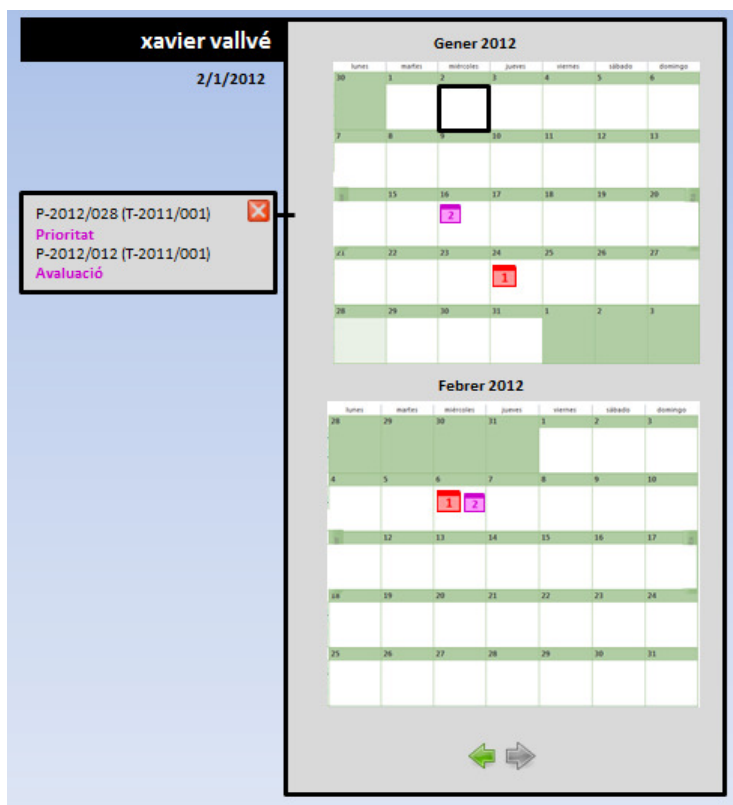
xavier vallvé

2/1/2012

P-2012/028 (T-2011/001)
Prioritat
P-2012/012 (T-2011/001)
Avaluació

Gener 2012

| lunes | martes | miércoles | jueves | viernes | sábado | domingo |
|---|---|---|---|---|---|---|
| 30 | 1 | 2 | 3 | 4 | 5 | 6 |
| 7 | 8 | 9 | 10 | 11 | 12 | 13 |
| 14 | 15 | 16 2 | 17 | 18 | 19 | 20 |
| 21 | 22 | 23 | 24 1 | 25 | 26 | 27 |
| 28 | 29 | 30 | 31 | 1 | 2 | 3 |

Febrer 2012

| lunes | martes | miércoles | jueves | viernes | sábado | domingo |
|---|---|---|---|---|---|---|
| 28 | 29 | 30 | 31 | 1 | 2 | 3 |
| 4 | 5 | 6 1 2 | 7 | 8 | 9 | 10 |
| 11 | 12 | 13 | 14 | 15 | 16 | 17 |
| 18 | 19 | 20 | 21 | 22 | 23 | 24 |
| 25 | 26 | 27 | 28 | 29 | 30 | 31 |